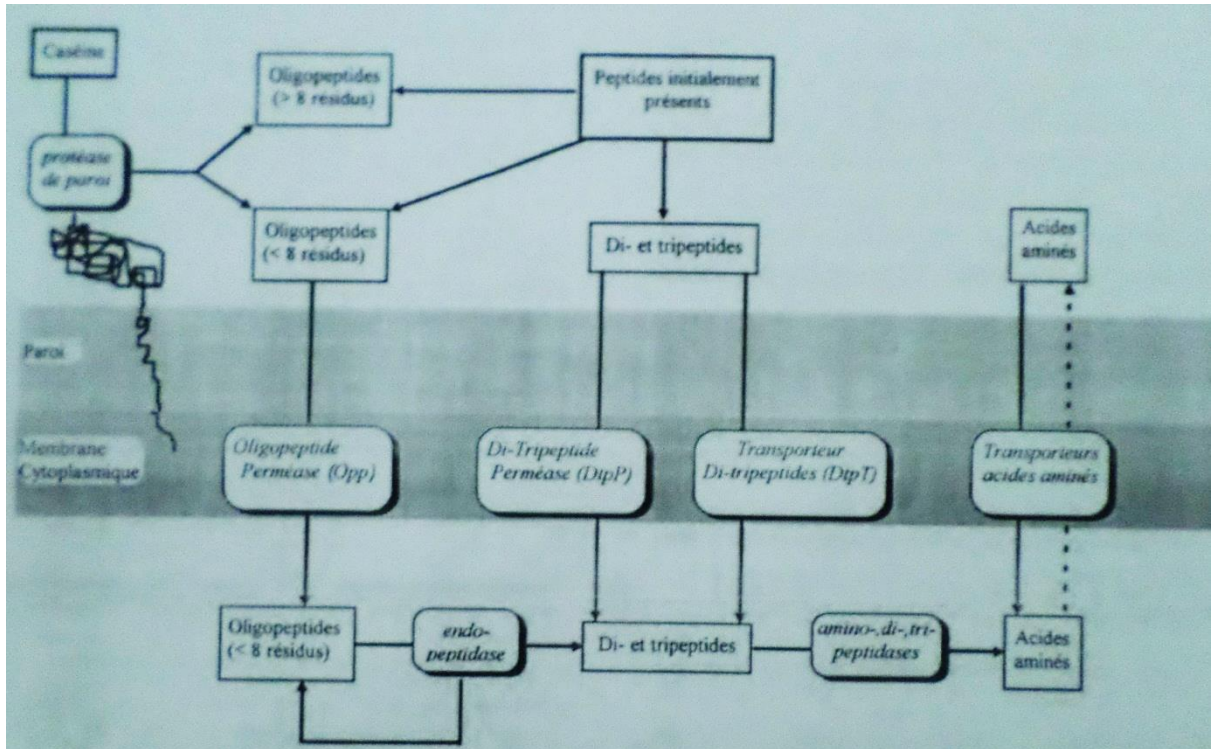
Caséine

Oligopeptides (> 8 résidus)

Peptides initialement présents

protéase de paroi

Oligopeptides (< 8 résidus)

Di- et tripeptides

Acides aminés

Paroi

Membrane Cytoplasmique

Oligopeptide Perméase (Opp)

Di-Tripeptide Perméase (DtpP)

Transporteur Di-tripeptides (DtpT)

Transporteurs acides aminés

Oligopeptides (< 8 résidus)

endo-peptidase

Di- et tripeptides

amino-,di-,tri-peptidases

Acides aminés